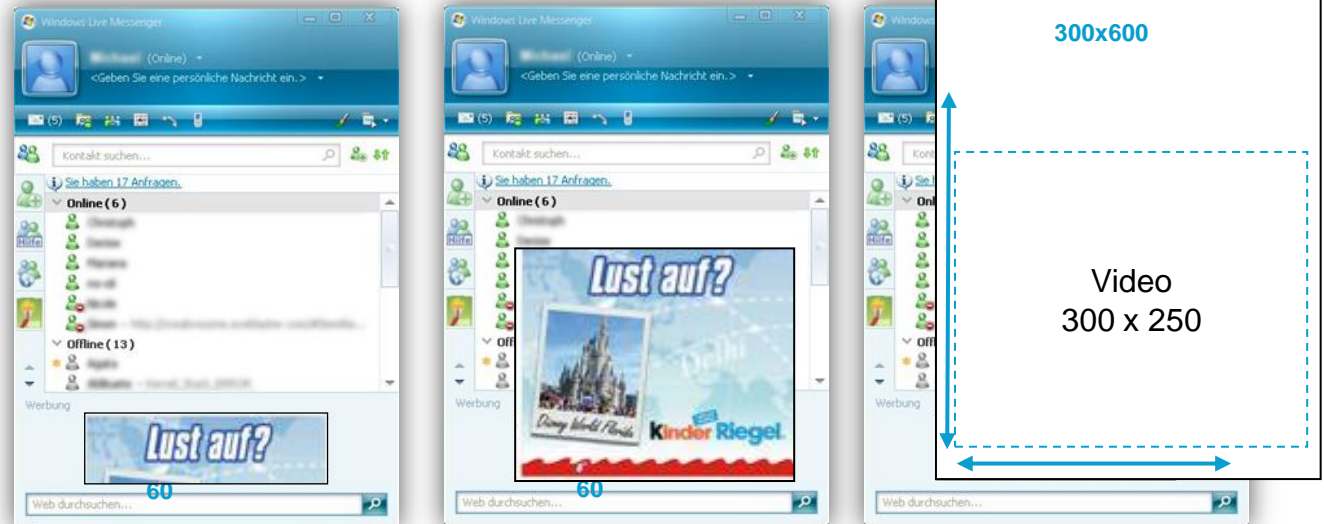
Windows Live Messenger
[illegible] (Online)
<Geben Sie eine persönliche Nachricht ein.>
(5)
Kontakt suchen...
Sie haben 17 Anfragen.
Online ( 6 )
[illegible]
Offline ( 13 )
Werbung
Lust auf?
60
Web durchsuchen...

Windows Live Messenger
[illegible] (Online)
<Geben Sie eine persönliche Nachricht ein.>
(5)
Kontakt suchen...
Sie haben 17 Anfragen.
Online ( 6 )
Offline
Werbung
Lust auf?
Disney World Florida
Delhi
Kinder Riegel
60
Web durchsuchen...

Windows
(5)
Sie h
Onl
Offl
Werbung
300x600
Video
300 x 250
Web durchsuchen...